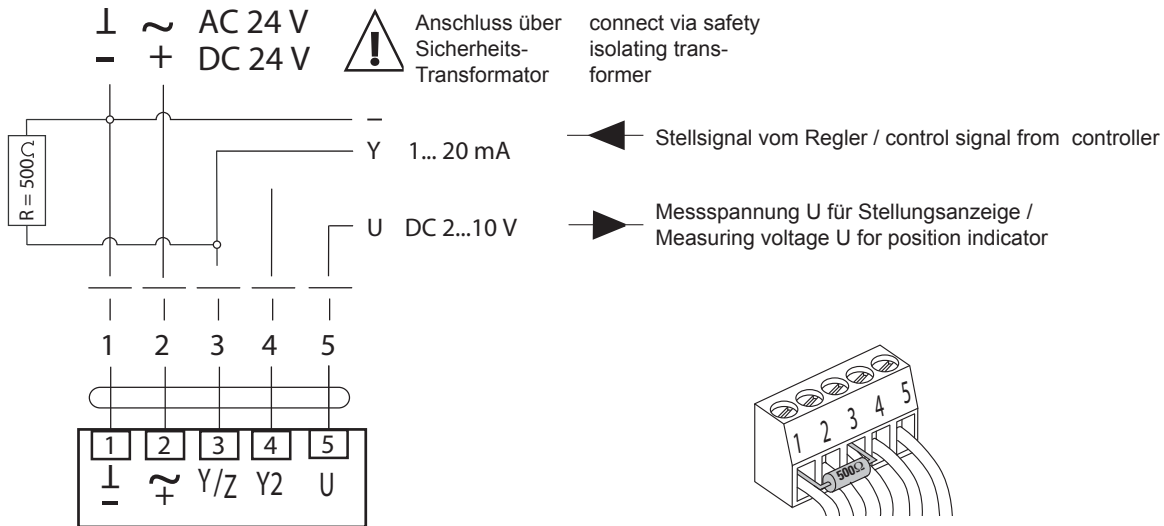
⊥ ~ AC 24 V
– + DC 24 V

Anschluss über Sicherheits-Transformator

connect via safety isolating transformer

R = 500Ω

–

Y 1... 20 mA

Stellsignal vom Regler / control signal from controller

U DC 2...10 V

Messspannung U für Stellungsanzeige / Measuring voltage U for position indicator

1 2 3 4 5

1 2 3 4 5

⊥ – ~ + Y/Z Y2 U

1 2 3 4 5

500Ω